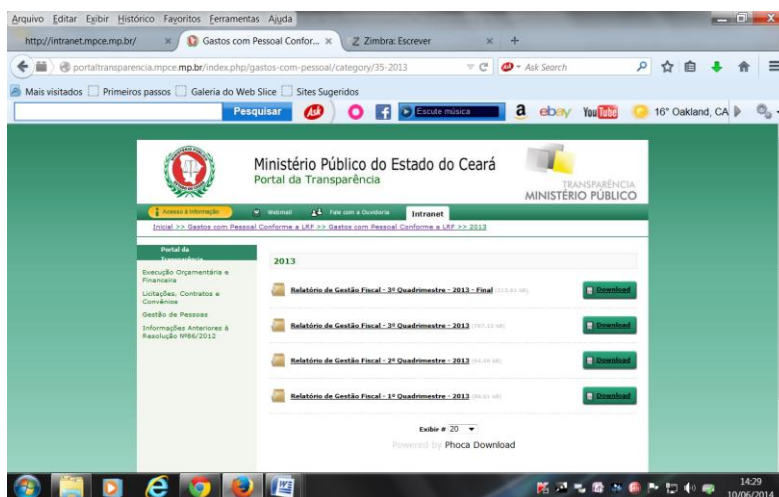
Arquivo Editar Exibir Histórico Favoritos Ferramentas Ajuda

http://intranet.mpce.mp.br/ × Gastos com Pessoal Confor... × Zimbra: Escrever × +

portaltransparencia.mpce.mp.br/index.php/gastos-com-pessoal/category/35-2013 Ask Search

Mais visitados Primeiros passos Galeria do Web Slice Sites Sugeridos

Pesquisar Escute música ebay You Tube 16° Oakland, CA

Ministério Público do Estado do Ceará
Portal da Transparência

TRANSPARÊNCIA
MINISTÉRIO PÚBLICO

Acesso à Informação Webmail Fale com a Ouvidoria Intranet

Inicial >> Gastos com Pessoal Conforme a LRF >> Gastos com Pessoal Conforme a LRF >> 2013

Portal da Transparência

Execução Orçamentária e Financeira
Licitações, Contratos e Convênios
Gestão de Pessoas
Informações Anteriores à Resolução Nº86/2012

2013

Relatório de Gestão Fiscal - 3º Quadrimestre - 2013 - Final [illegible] Download

Relatório de Gestão Fiscal - 3º Quadrimestre - 2013 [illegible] Download

Relatório de Gestão Fiscal - 2º Quadrimestre - 2013 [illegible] Download

Relatório de Gestão Fiscal - 1º Quadrimestre - 2013 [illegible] Download

Exibir # 20

Powered by Phoca Download

14:29
10/06/2014